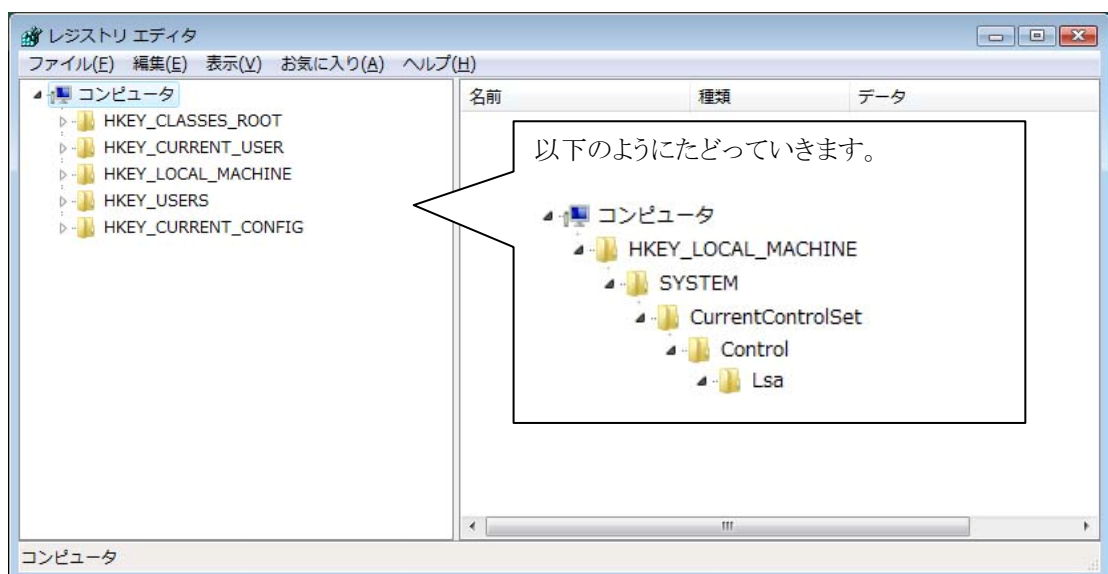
レジストリ エディタ

ファイル(F) 編集(E) 表示(V) お気に入り(A) ヘルプ(H)

コンピュータ
HKEY_CLASSES_ROOT
HKEY_CURRENT_USER
HKEY_LOCAL_MACHINE
HKEY_USERS
HKEY_CURRENT_CONFIG

| 名前 | 種類 | データ |
|---|---|---|

以下のようにたどっていきます。

コンピュータ
HKEY_LOCAL_MACHINE
SYSTEM
CurrentControlSet
Control
Lsa

コンピュータ